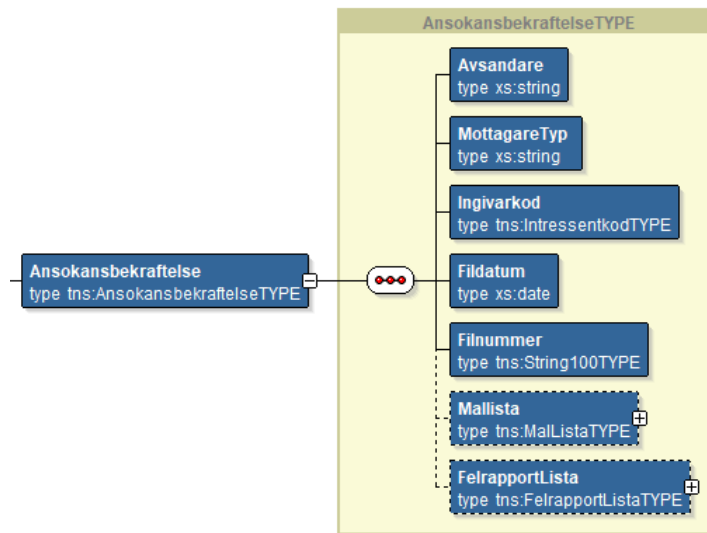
AnsokansbekraftelseTYPE

Ansokansbekraftelse
type tns:AnsokansbekraftelseTYPE

Avsandare
type xs:string

MottagareTyp
type xs:string

Ingivarkod
type tns:IntressentkodTYPE

Fildatum
type xs:date

Filnummer
type tns:String100TYPE

Mallista
type tns:MalListaTYPE

FelrapportLista
type tns:FelrapportListaTYPE